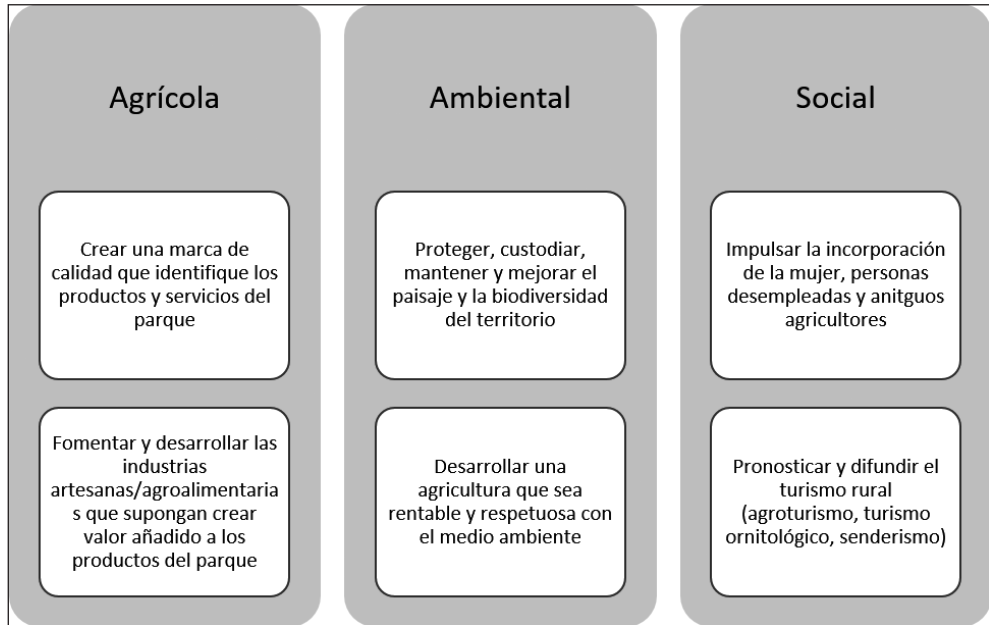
Agrícola

Crear una marca de calidad que identifique los productos y servicios del parque

Fomentar y desarrollar las industrias artesanas/agroalimentarias que supongan crear valor añadido a los productos del parque

Ambiental

Proteger, custodiar, mantener y mejorar el paisaje y la biodiversidad del territorio

Desarrollar una agricultura que sea rentable y respetuosa con el medio ambiente

Social

Impulsar la incorporación de la mujer, personas desempleadas y anitguos agricultores

Pronosticar y difundir el turismo rural (agroturismo, turismo ornitológico, senderismo)